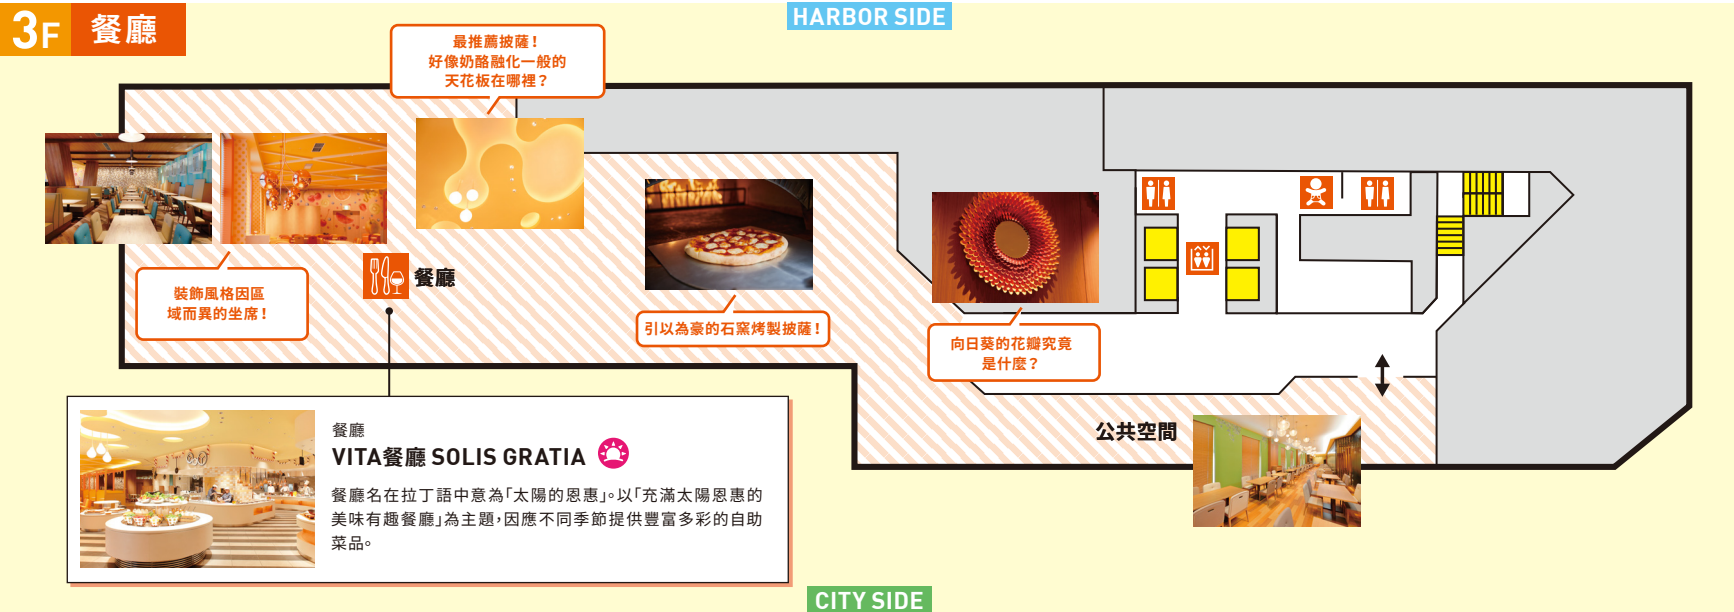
3F 餐廳

HARBOR SIDE

最推薦披薩！
好像奶酪融化一般的
天花板在哪裡？

裝飾風格因區
域而異的坐席！

餐廳

引以為豪的石窯烤製披薩！

向日葵的花瓣究竟
是什麼？

公共空間

餐廳
VITA餐廳 SOLIS GRATIA

餐廳名在拉丁語中意為「太陽的恩惠」。以「充滿太陽恩惠的美味有趣餐廳」為主題，因應不同季節提供豐富多彩的自助菜品。

CITY SIDE